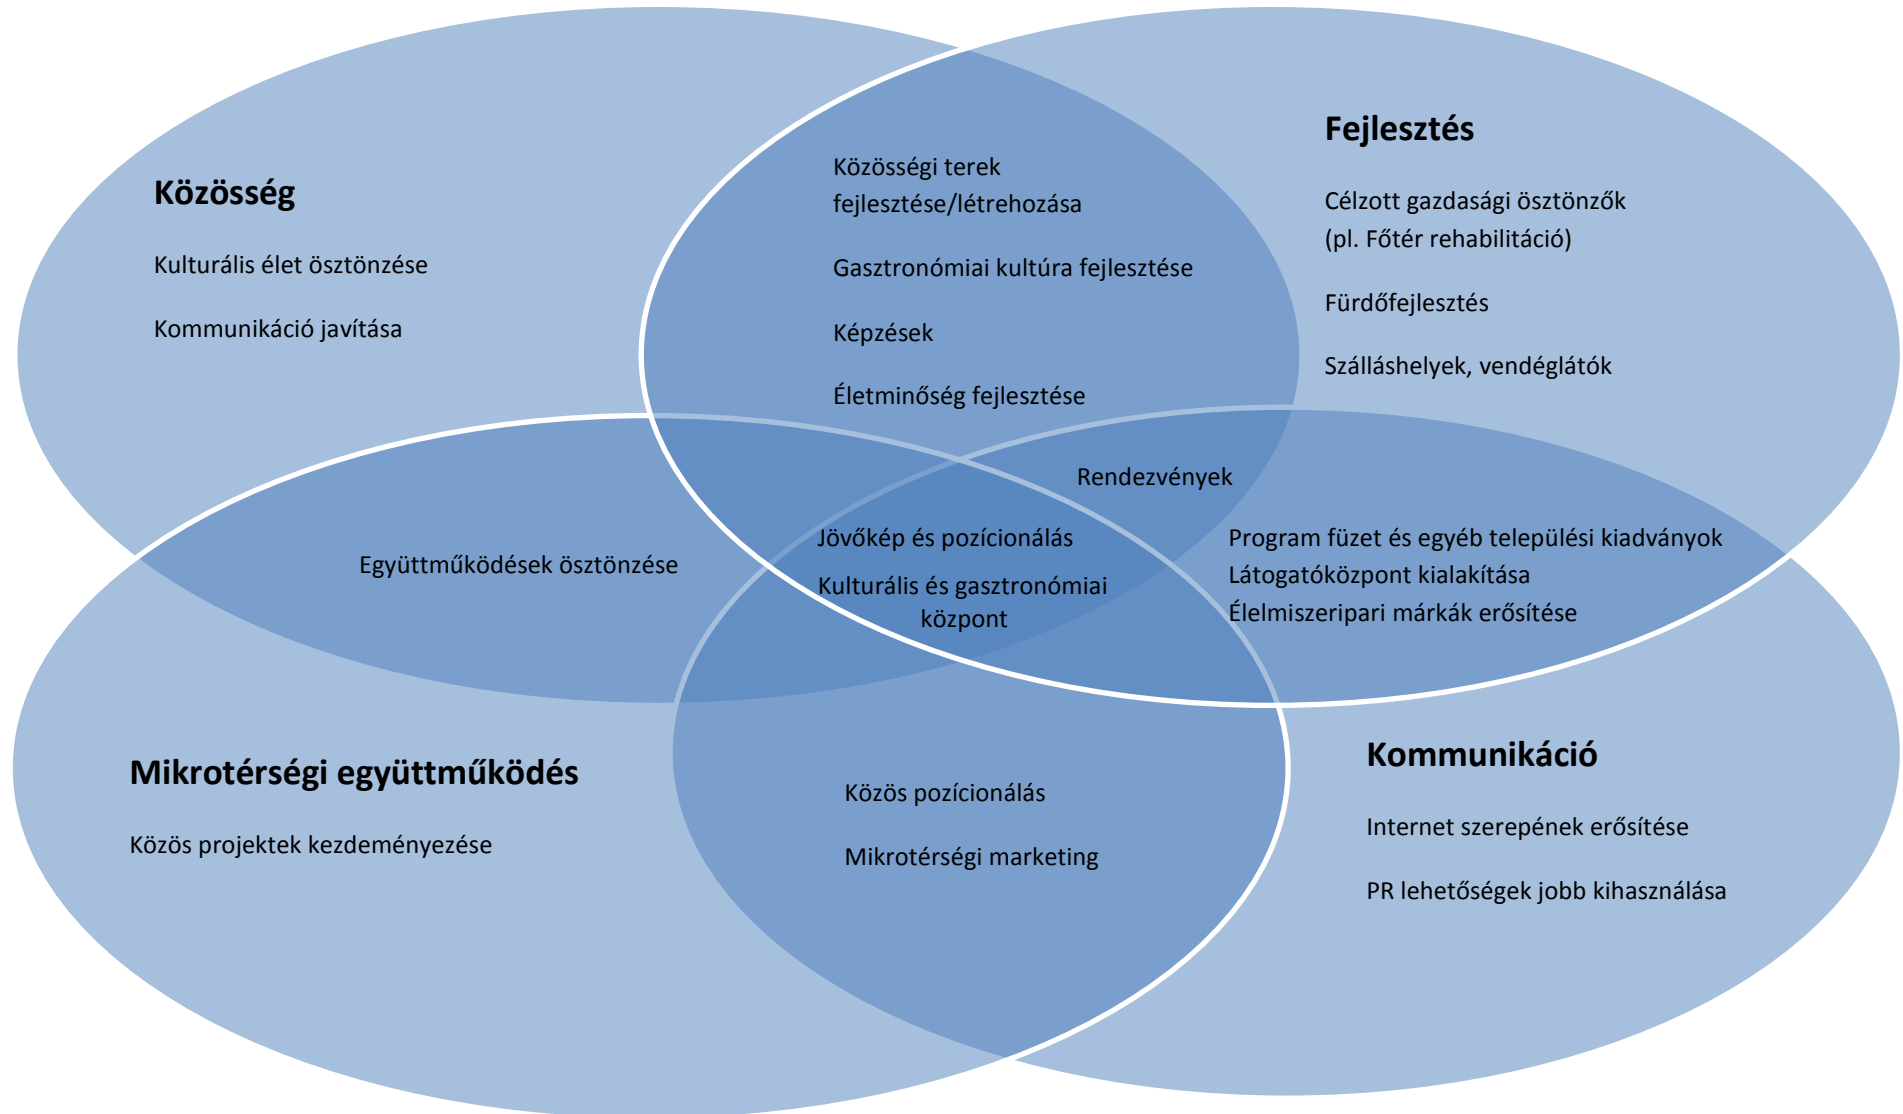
Közösség

Kulturális élet ösztönzése

Kommunikáció javítása

Közösségi terek fejlesztése/létrehozása

Gasztronómiai kultúra fejlesztése

Képzések

Életminőség fejlesztése

Fejlesztés

Célzott gazdasági ösztönzők (pl. Főtér rehabilitáció)

Fürdőfejlesztés

Szálláshelyek, vendéglátók

Rendezvények

Együttműködések ösztönzése

Jövőkép és pozícionálás

Kulturális és gasztronómiai központ

Program füzet és egyéb települési kiadványok
Látogatóközpont kialakítása
Élelmiszeripari márkák erősítése

Mikrotérségi együttműködés

Közös projektek kezdeményezése

Közös pozícionálás

Mikrotérségi marketing

Kommunikáció

Internet szerepének erősítése

PR lehetőségek jobb kihasználása